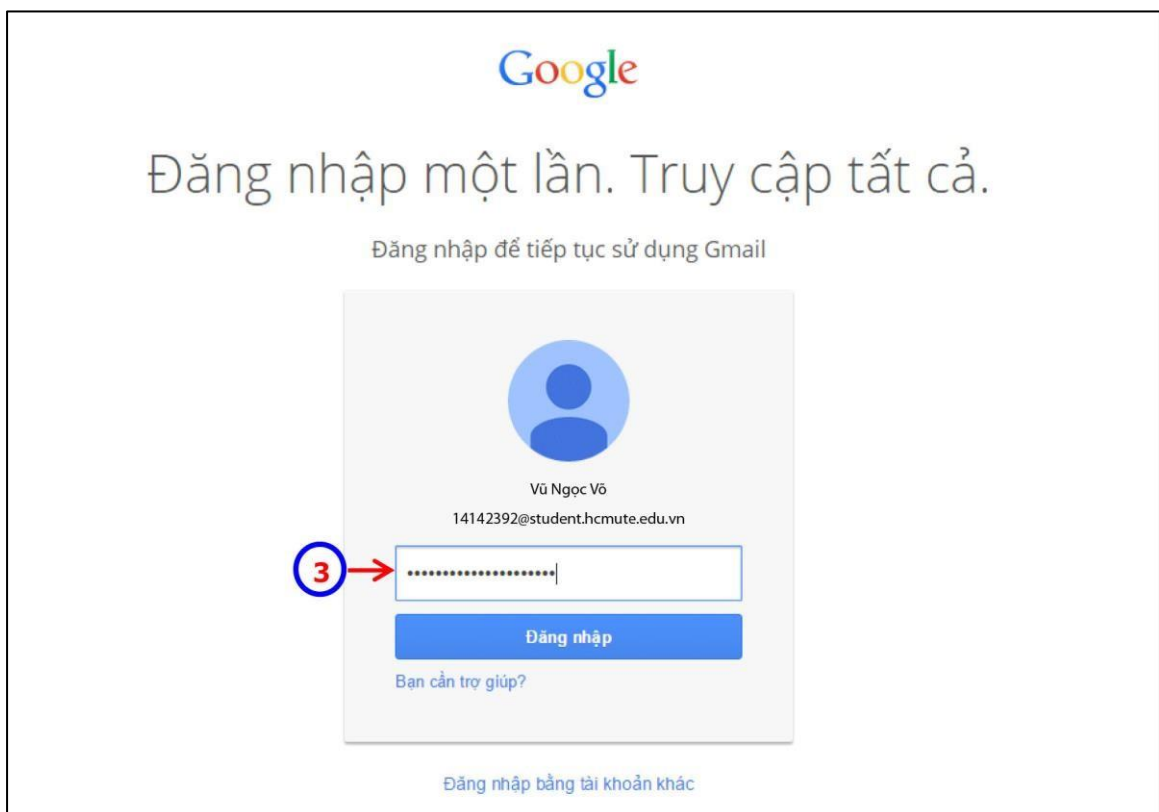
Google

Đăng nhập một lần. Truy cập tất cả.

Đăng nhập để tiếp tục sử dụng Gmail

Vũ Ngọc Võ

14142392@student.hcmute.edu.vn

3

••••••••••••••••••••

Đăng nhập

Bạn cần trợ giúp?

Đăng nhập bằng tài khoản khác